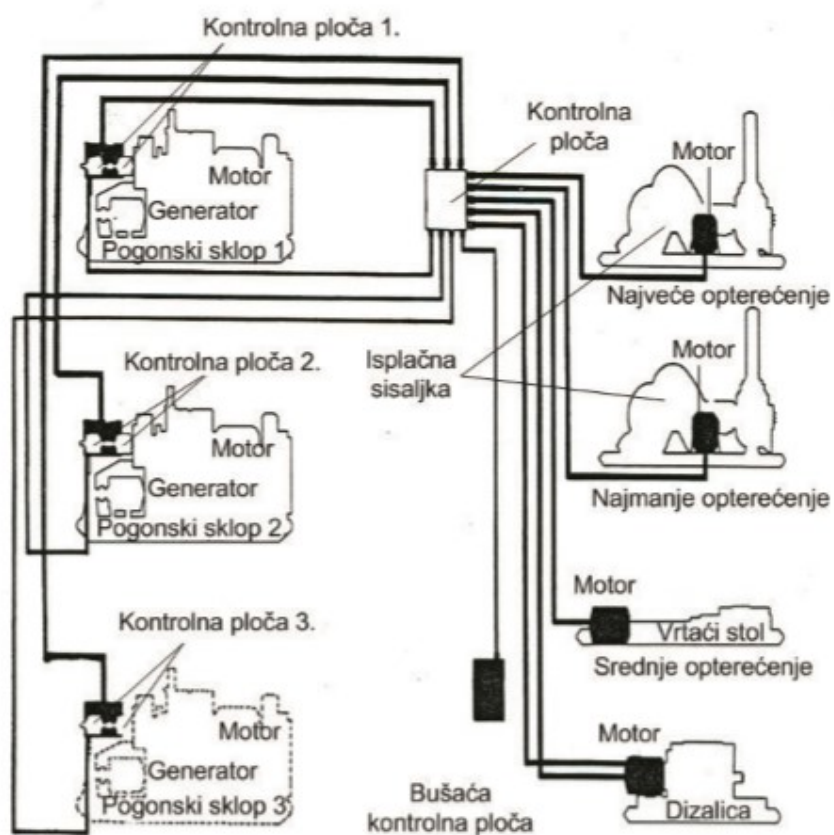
Kontrolna ploča 1.

Motor

Generator

Pogonski sklop 1

Kontrolna ploča

Motor

Najveće opterećenje

Kontrolna ploča 2.

Isplačna sisaljka

Motor

Motor

Generator

Pogonski sklop 2

Najmanje opterećenje

Motor

Vrtaći stol

Srednje opterećenje

Kontrolna ploča 3.

Motor

Motor

Generator

Pogonski sklop 3

Bušaća kontrolna ploča

Dizalica